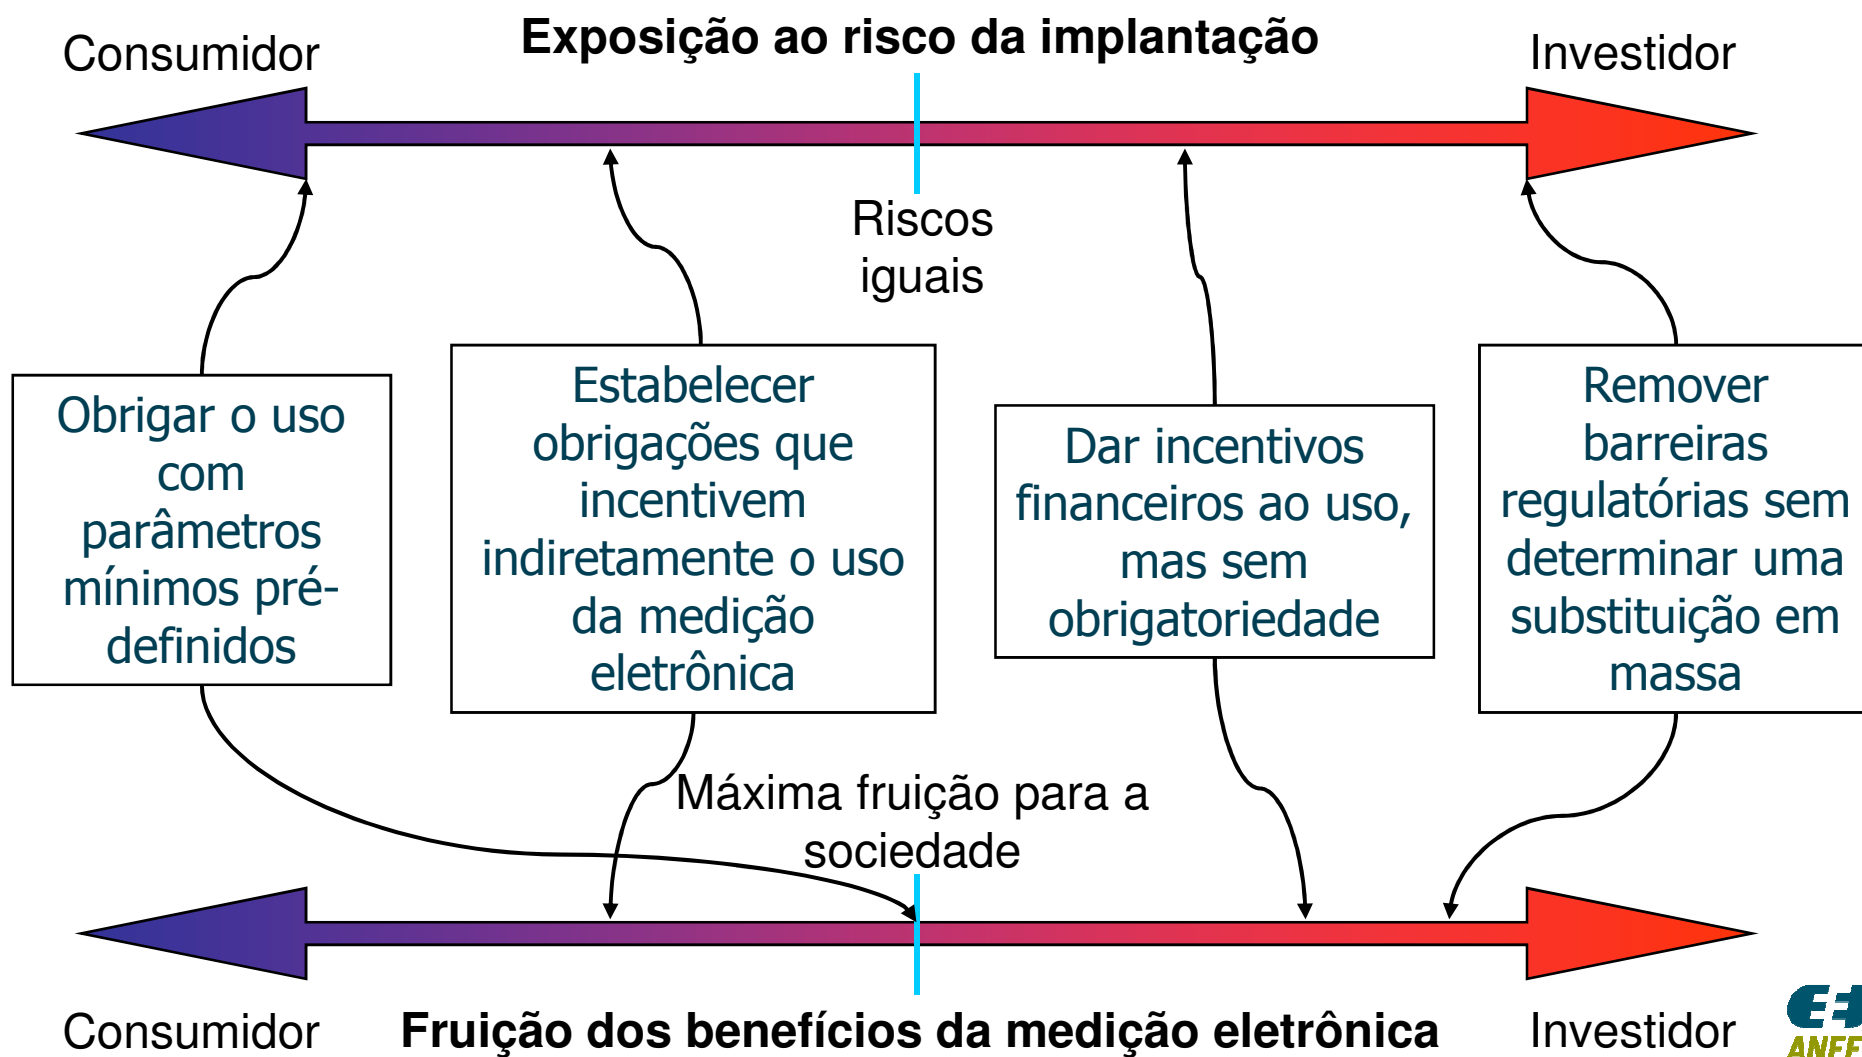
Consumidor

Exposição ao risco da implantação

Investidor

Riscos iguais

Obrigar o uso com parâmetros mínimos pré-definidos

Estabelecer obrigações que incentivem indiretamente o uso da medição eletrônica

Dar incentivos financeiros ao uso, mas sem obrigatoriedade

Remover barreiras regulatórias sem determinar uma substituição em massa

Máxima fruição para a sociedade

Consumidor

Fruição dos benefícios da medição eletrônica

Investidor

ANFF